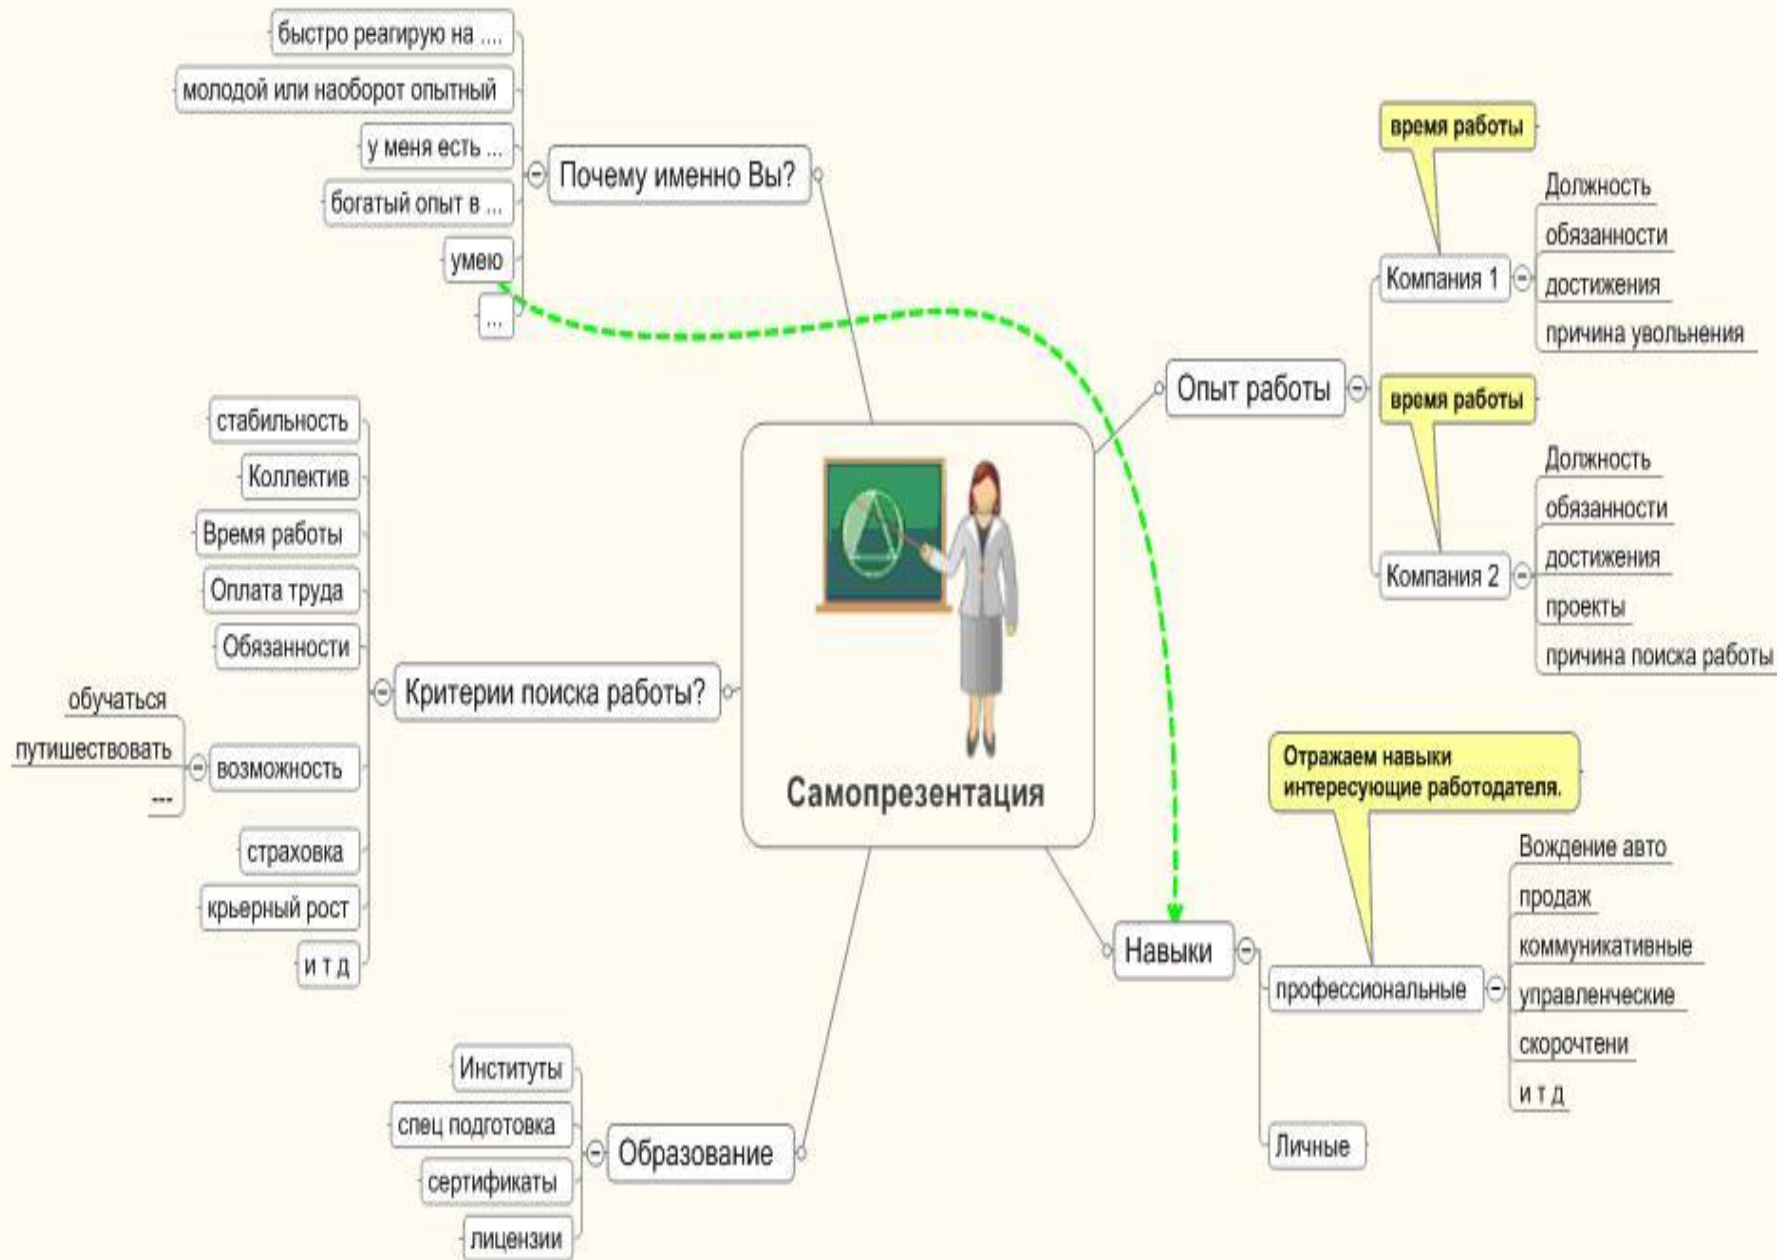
Самопрезентация

Почему именно Вы?
быстро реагирую на ....
молодой или наоборот опытный
у меня есть ...
богатый опыт в ...
умею
...

Опыт работы
время работы
Компания 1
Должность
обязанности
достижения
причина увольнения
время работы
Компания 2
Должность
обязанности
достижения
проекты
причина поиска работы

Критерии поиска работы?
стабильность
Коллектив
Время работы
Оплата труда
Обязанности
возможность
обучаться
путишествовать
---
страховка
крьерный рост
и т д

Навыки
Отражаем навыки интересующие работодателя.
профессиональные
Вождение авто
продаж
коммуникативные
управленческие
скорочтени
и т д
Личные

Образование
Институты
спец подготовка
сертификаты
лицензии